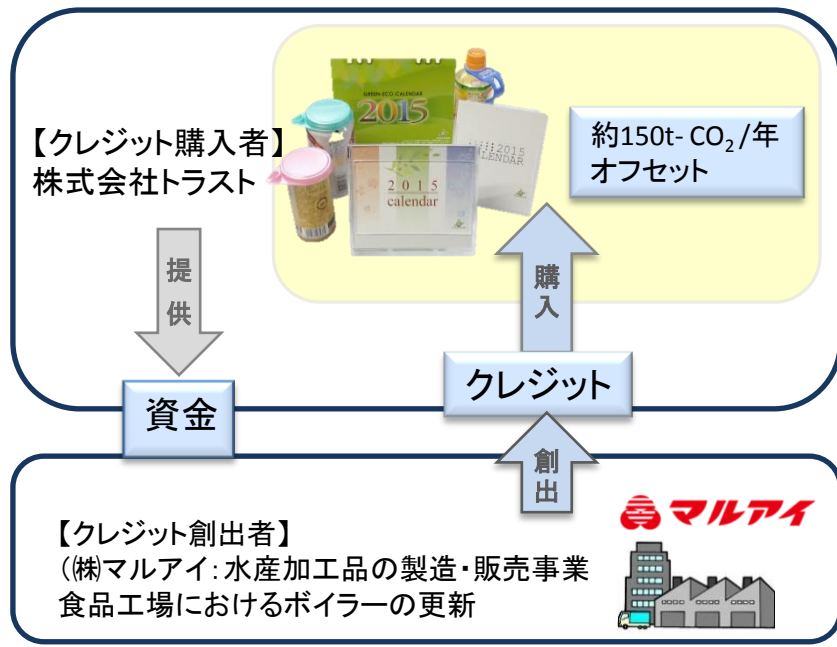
【クレジット購入者】
株式会社トラスト

GREEN ECO CALENDAR 2015

2015 CALENDAR

2015 calendar

約150t- $CO_2$ /年 オフセット

提供

購入

資金

クレジット

創出

マルアイ

【クレジット創出者】
(株)マルアイ：水産加工品の製造・販売事業
食品工場におけるボイラーの更新